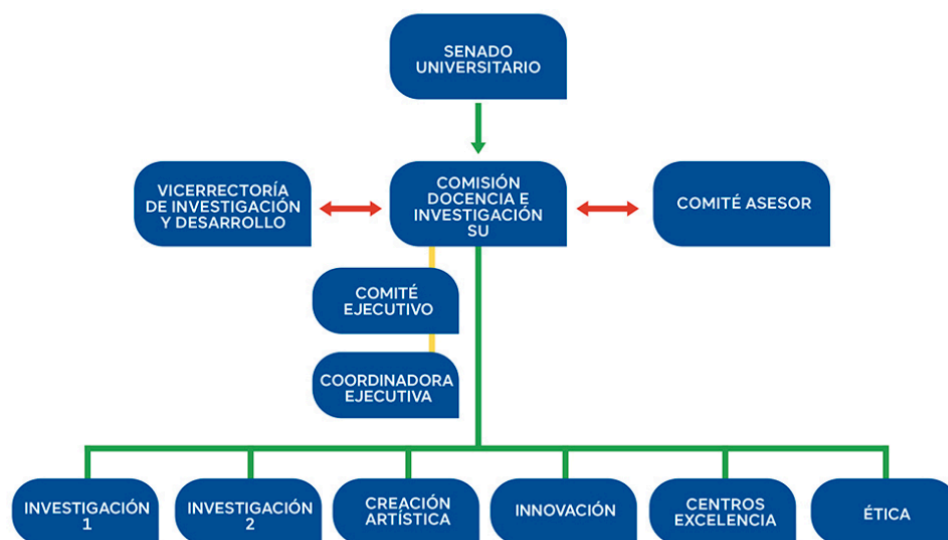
SENADO UNIVERSITARIO

VICERRECTORÍA DE INVESTIGACIÓN Y DESARROLLO

COMISIÓN DOCENCIA E INVESTIGACIÓN SU

COMITÉ ASESOR

COMITÉ EJECUTIVO

COORDINADORA EJECUTIVA

INVESTIGACIÓN 1

INVESTIGACIÓN 2

CREACIÓN ARTÍSTICA

INNOVACIÓN

CENTROS EXCELENCIA

ÉTICA